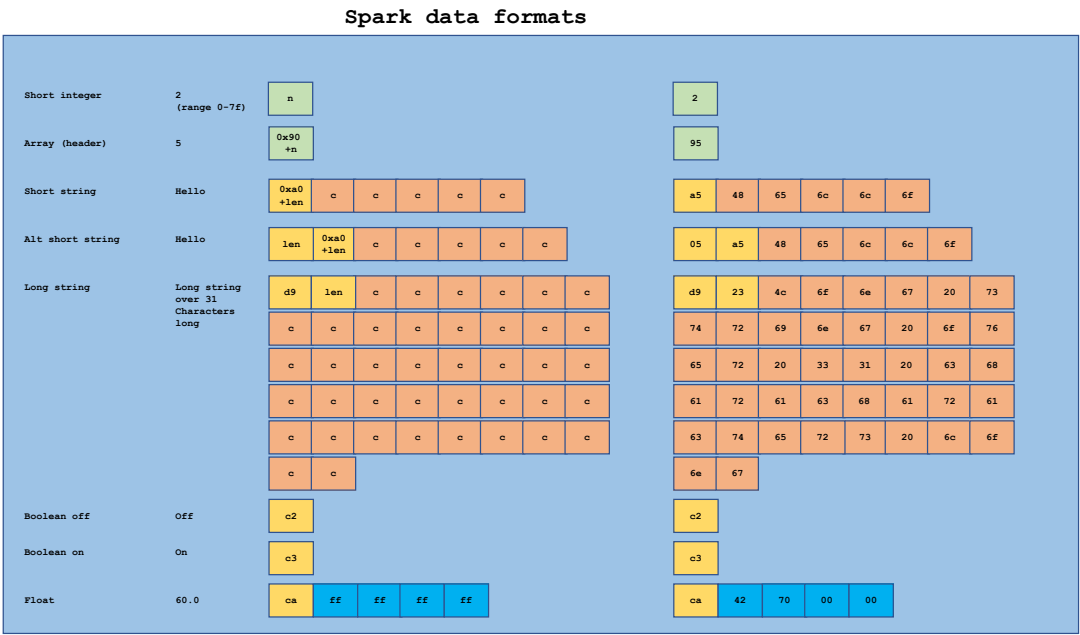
Spark data formats

Short integer	2 (range 0-7f)	n	2

Array (header)	5	0x90 +n	95

Short string	Hello	0xa0 +len	c	c	c	c	c	a5	48	65	6c	6c	6f

Alt short string	Hello	len	0xa0 +len	c	c	c	c	c	05	a5	48	65	6c	6c	6f

Long string	Long string over 31 Characters long

| d9 | len | c | c | c | c | c | c |
|---|---|---|---|---|---|---|---|
| c | c | c | c | c | c | c | c |
| c | c | c | c | c | c | c | c |
| c | c | c | c | c | c | c | c |
| c | c | c | c | c | c | c | c |
| c | c | | | | | | |

| d9 | 23 | 4c | 6f | 6e | 67 | 20 | 73 |
|---|---|---|---|---|---|---|---|
| 74 | 72 | 69 | 6e | 67 | 20 | 6f | 76 |
| 65 | 72 | 20 | 33 | 31 | 20 | 63 | 68 |
| 61 | 72 | 61 | 63 | 68 | 61 | 72 | 61 |
| 63 | 74 | 65 | 72 | 73 | 20 | 6c | 6f |
| 6e | 67 | | | | | | |

Boolean off	Off	c2	c2

Boolean on	On	c3	c3

Float	60.0	ca	ff	ff	ff	ff	ca	42	70	00	00